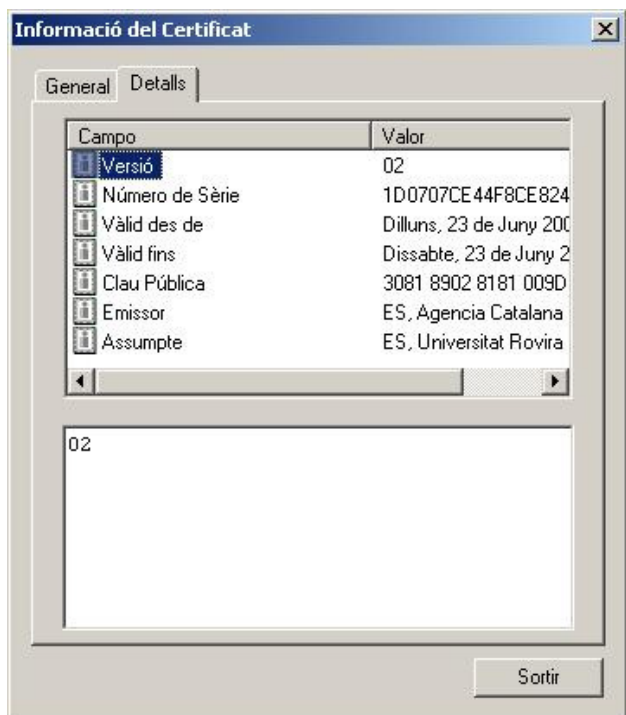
Informació del Certificat

General | Detalls

| Campo | Valor |
|---|---|
| Versió | 02 |
| Número de Sèrie | 1D0707CE44F8CE824 |
| Vàlid des de | Dilluns, 23 de Juny 200 |
| Vàlid fins | Dissabte, 23 de Juny 2 |
| Clau Pública | 3081 8902 8181 009D |
| Emissor | ES, Agencia Catalana |
| Assumpte | ES, Universitat Rovira |

02

Sortir